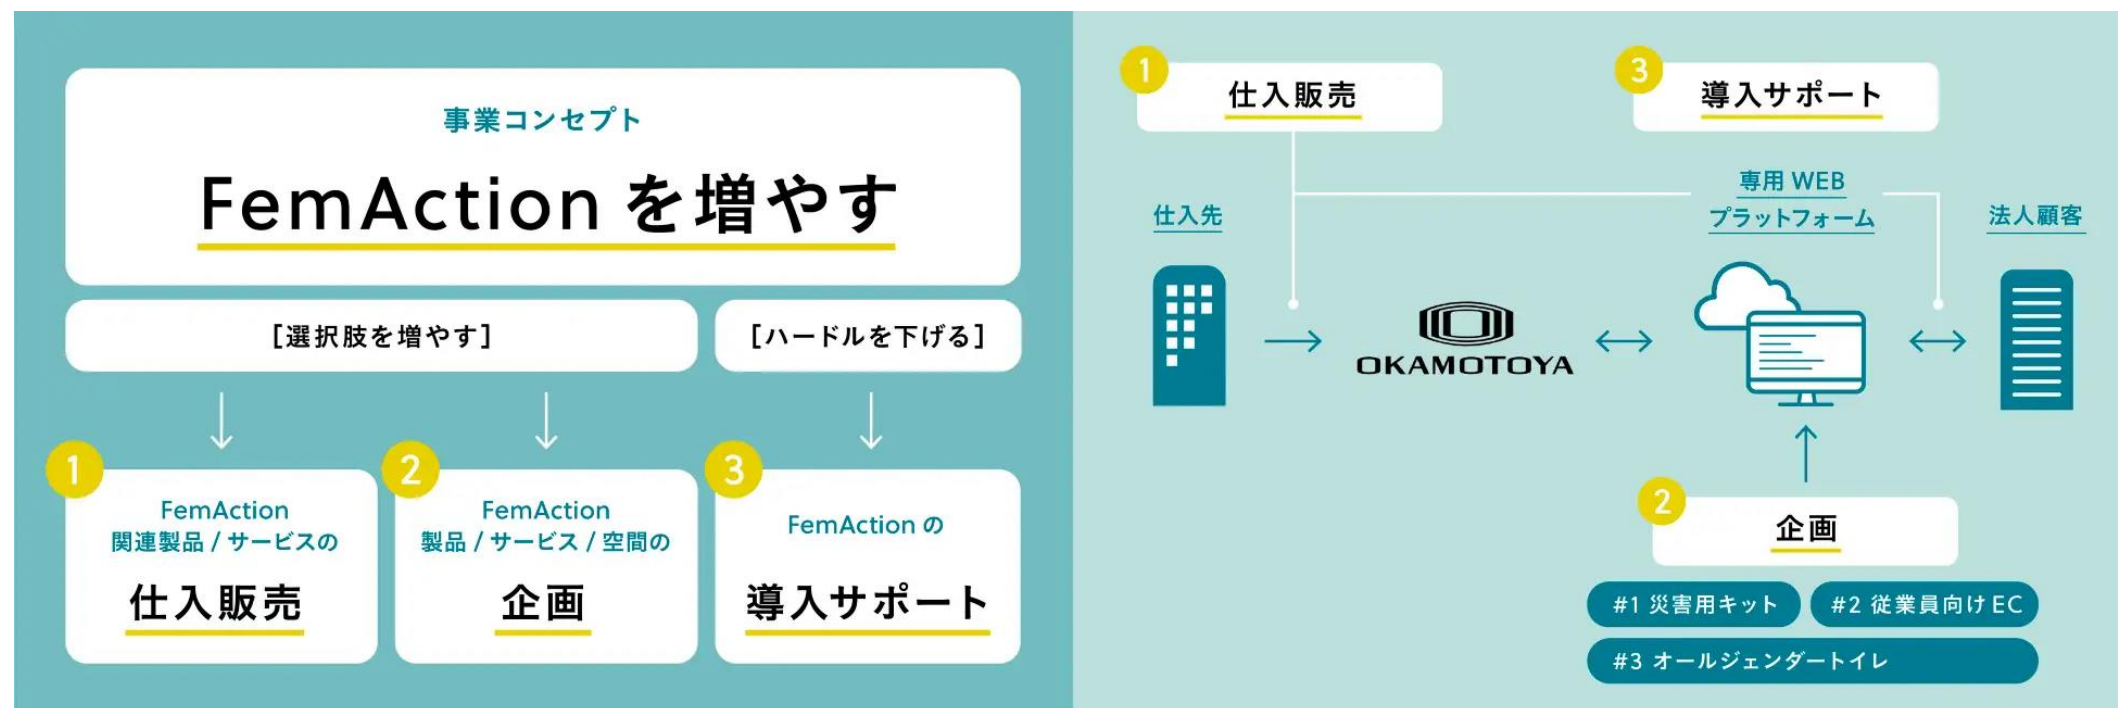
事業コンセプト

FemAction を増やす

[選択肢を増やす]

[ハードルを下げる]

1
FemAction
関連製品 / サービスの
仕入販売

2
FemAction
製品 / サービス / 空間の
企画

3
FemAction の
導入サポート

1
仕入販売

3
導入サポート

仕入先

専用 WEB
プラットフォーム

法人顧客

OKAMOTOYA

2
企画

#1 災害用キット
#2 従業員向けEC
#3 オールジェンダートイレ